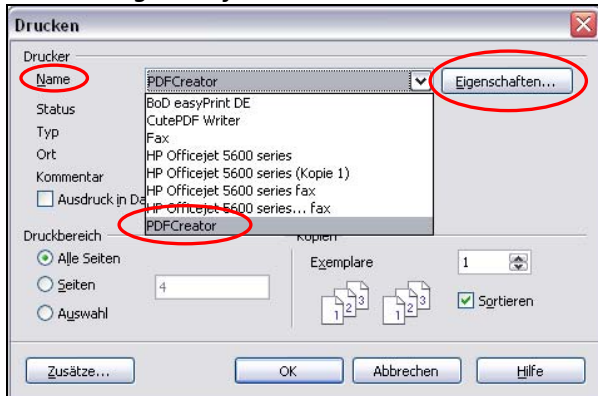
Drucken

Drucker
Name
PDFCreator
Eigenschaften...
Status
Typ
Ort
Kommentar
Ausdruck in Da
BoD easyPrint DE
CutePDF Writer
Fax
HP Officejet 5600 series
HP Officejet 5600 series (Kopie 1)
HP Officejet 5600 series fax
HP Officejet 5600 series... fax
PDFCreator

Druckbereich
Alle Seiten
Seiten
4
Auswahl

Kopien
Exemplare
1
1 2 3
1 2 3
Sortieren

Zusätze...
OK
Abbrechen
Hilfe